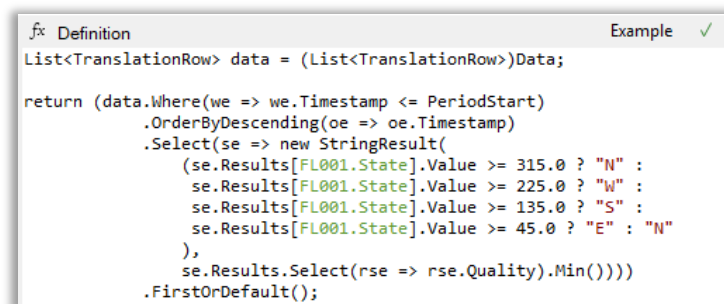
fx Definition Example ✓

List<TranslationRow> data = (List<TranslationRow>)Data;

return (data.Where(we => we.Timestamp <= PeriodStart)
 .OrderByDescending(oe => oe.Timestamp)
 .Select(se => new StringResult(
 (se.Results[FL001.State].Value >= 315.0 ? "N" :
 se.Results[FL001.State].Value >= 225.0 ? "W" :
 se.Results[FL001.State].Value >= 135.0 ? "S" :
 se.Results[FL001.State].Value >= 45.0 ? "E" : "N"
 ),
 se.Results.Select(rse => rse.Quality).Min())))
 .FirstOrDefault();